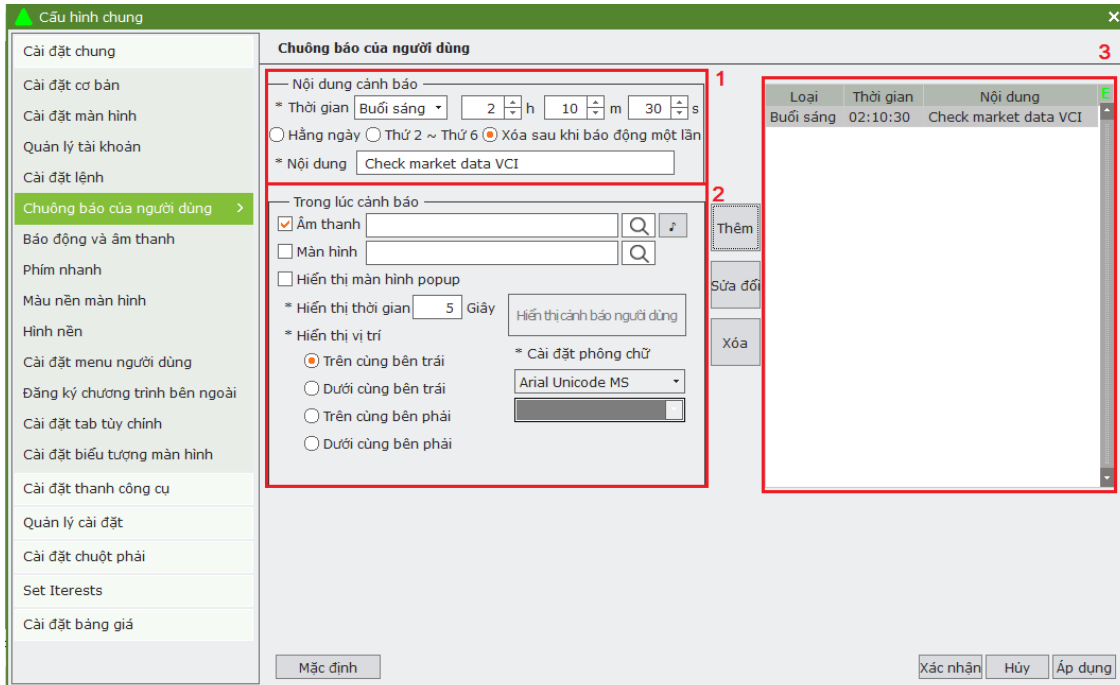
Cấu hình chung

Cài đặt chung
Cài đặt cơ bản
Cài đặt màn hình
Quản lý tài khoản
Cài đặt lệnh
Chuông báo của người dùng >
Báo động và âm thanh
Phím nhanh
Màu nền màn hình
Hình nền
Cài đặt menu người dùng
Đăng ký chương trình bên ngoài
Cài đặt tab tùy chỉnh
Cài đặt biểu tượng màn hình
Cài đặt thanh công cụ
Quản lý cài đặt
Cài đặt chuột phải
Set Iterests
Cài đặt bảng giá

Chuông báo của người dùng

1
Nội dung cảnh báo
* Thời gian Buổi sáng 2 h 10 m 30 s
Hằng ngày Thứ 2 ~ Thứ 6 Xóa sau khi báo động một lần
* Nội dung Check market data VCI

2
Trong lúc cảnh báo
Âm thanh
Màn hình
Hiển thị màn hình popup
* Hiển thị thời gian 5 Giây
Hiển thị cảnh báo người dùng
* Hiển thị vị trí
Trên cùng bên trái
Dưới cùng bên trái
Trên cùng bên phải
Dưới cùng bên phải
* Cài đặt phông chữ
Arial Unicode MS

Thêm
Sửa đổi
Xóa

3
| Loại | Thời gian | Nội dung |
|---|---|---|
| Buổi sáng | 02:10:30 | Check market data VCI |

Mặc định
Xác nhận Hủy Áp dụng